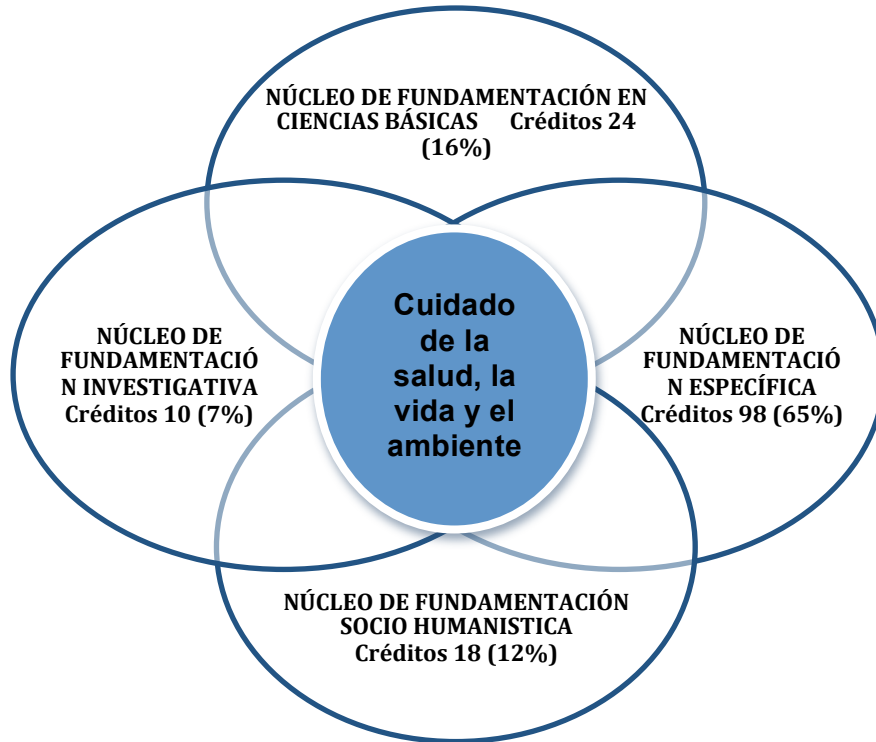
NÚCLEO DE FUNDAMENTACIÓN EN CIENCIAS BÁSICAS Créditos 24 (16%)

NÚCLEO DE FUNDAMENTACIÓN INVESTIGATIVA Créditos 10 (7%)

Cuidado de la salud, la vida y el ambiente

NÚCLEO DE FUNDAMENTACIÓN ESPECÍFICA Créditos 98 (65%)

NÚCLEO DE FUNDAMENTACIÓN SOCIO HUMANISTICA Créditos 18 (12%)